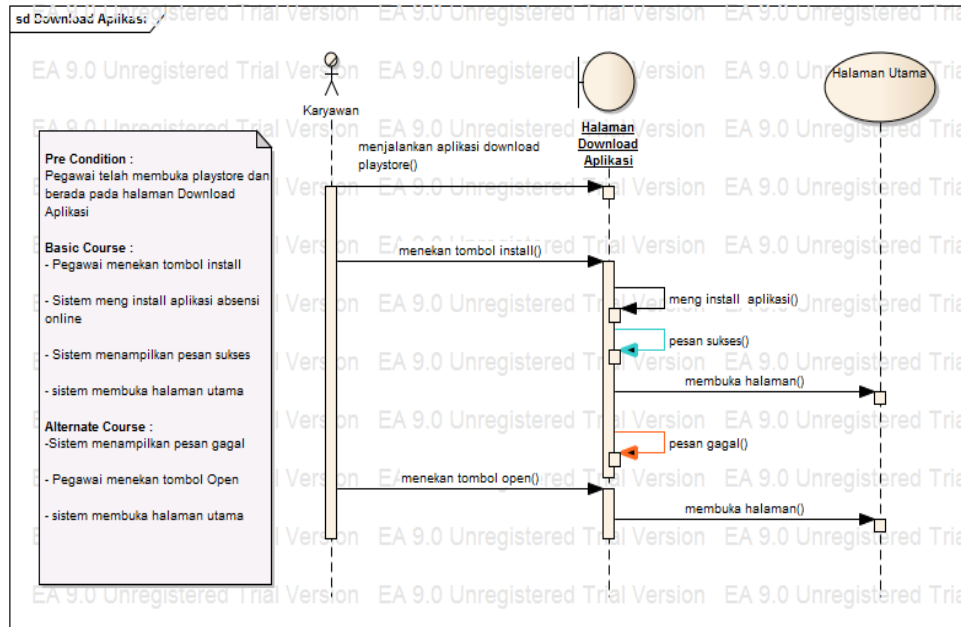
sd Download Aplikasi

Karyawan

Halaman Download Aplikasi

Halaman Utama

Pre Condition :
Pegawai telah membuka playstore dan berada pada halaman Download Aplikasi

Basic Course :
- Pegawai menekan tombol install

- Sistem meng install aplikasi absensi online

- Sistem menampilkan pesan sukses

- sistem membuka halaman utama

Alternate Course :
-Sistem menampilkan pesan gagal

- Pegawai menekan tombol Open

- sistem membuka halaman utama

menjalankan aplikasi download playstore()

menekan tombol install()

meng install aplikasi()

pesan sukses()

membuka halaman()

pesan gagal()

menekan tombol open()

membuka halaman()

EA 9.0 Unregistered Trial Version